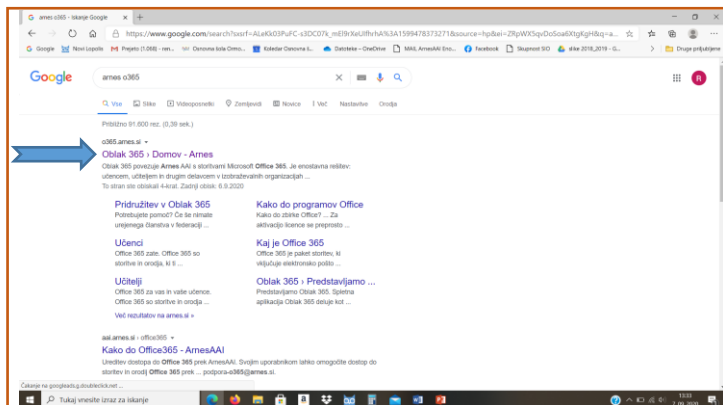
arnes o365 - Iskanje Google

https://www.google.com/search?sxsrf=ALeKk03PuFC-s3DC07k_mEl9rXeUlfhrhA%3A1599478373271&source=hp&ei=ZRpWX5qvDoSoa6XtgKgH&q=a...

Google | Novi Lopolis | Prejeto (1.066) - nen... | Osnovna šola Ormo... | Koledar Osnovna š... | Datoteke – OneDrive | MAIL ArnesAAI Eno... | Facebook | Skupnost SIO | slike 2018_2019 - G... | Druge priljubljene

Google

arnes o365

Vse | Slike | Videoposnetki | Zemljevidi | Novice | Več | Nastavitve | Orodja

Približno 91.600 rez. (0,39 sek.)

o365.arnes.si

Oblak 365 › Domov - Arnes

Oblak 365 povezuje Arnes AAI s storitvami Microsoft Office 365. Je enostavna rešitev: učencem, učiteljem in drugim delavcem v izobraževalnih organizacijah ...
To stran ste obiskali 4-krat. Zadnji obisk: 6.9.2020

Pridružitev v Oblak 365
Potrebujete pomoč? Če še nimate urejenega članstva v federaciji ...

Kako do programov Office
Kako do zbirke Office? ... Za aktivacijo licence se preprosto ...

Učenci
Office 365 zate. Office 365 so storitve in orodja, ki ti ...

Kaj je Office 365
Office 365 je paket storitev, ki vključuje elektronsko pošto ...

Učitelji
Office 365 za vas in vaše učence. Office 365 so storitve in orodja ...

Oblak 365 › Predstavljamo ...
Predstavljamo Oblak 365. Spletna aplikacija Oblak 365 deluje kot ...

Več rezultatov na arnes.si »

aai.arnes.si › office365

Kako do Office365 - ArnesAAI

Ureditev dostopa do Office 365 prek ArnesAAI. Svojim uporabnikom lahko omogočite dostop do storitev in orodij Office 365 prek ... podpora-o365@arnes.si.

Čakanje na googleads.g.doubleclick.net ...

Tukaj vnesite izraz za iskanje

13:33
7.09.2020